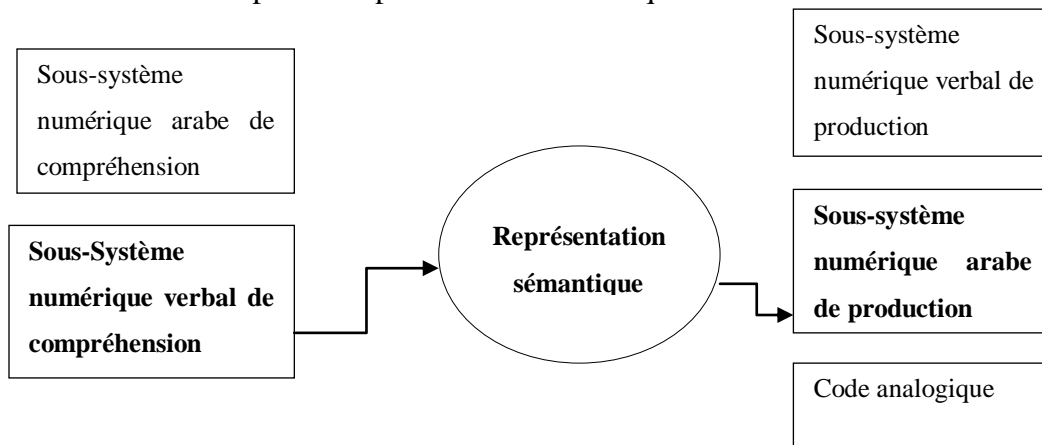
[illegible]

Sous-système numérique arabe de compréhension

Sous-Système numérique verbal de compréhension

Représentation sémantique

Sous-système numérique verbal de production

Sous-système numérique arabe de production

Code analogique